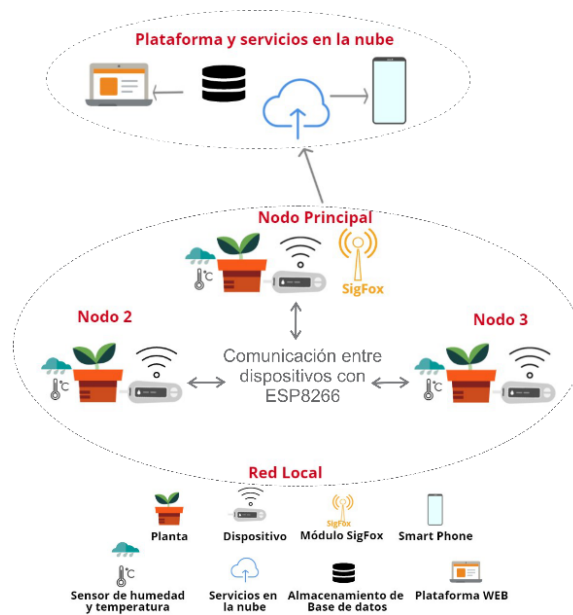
Plataforma y servicios en la nube

Nodo Principal

°C

SigFox

Nodo 2

Nodo 3

°C

Comunicación entre dispositivos con ESP8266

°C

Red Local

Planta

Dispositivo

SigFox

Módulo SigFox

Smart Phone

°C

Sensor de humedad y temperatura

Servicios en la nube

Almacenamiento de Base de datos

Plataforma WEB